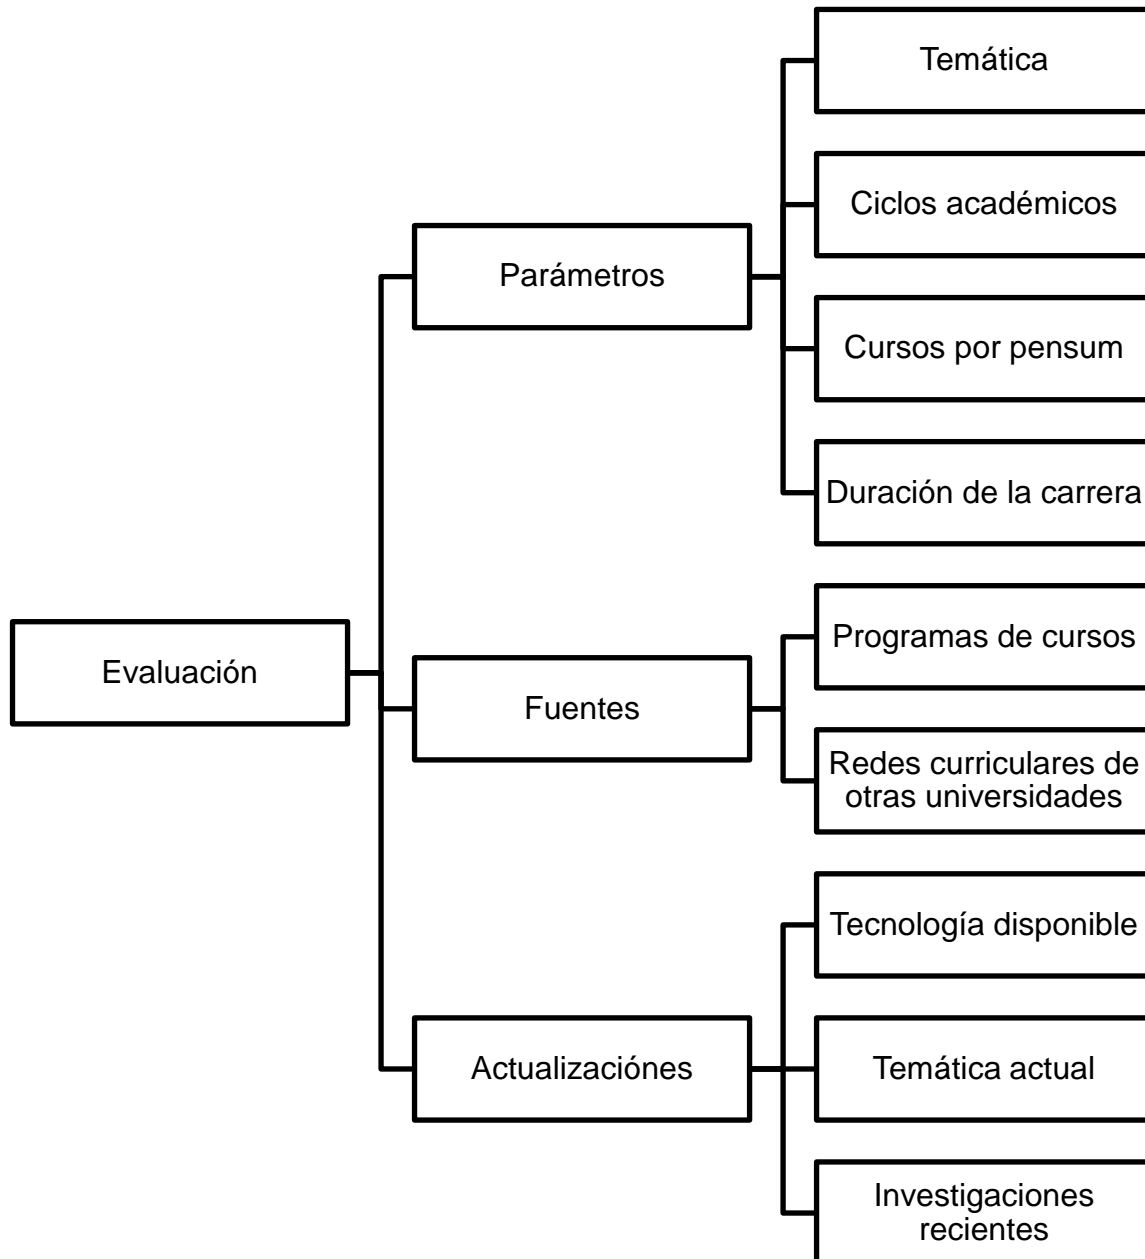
Evaluación

Parámetros

Temática

Ciclos académicos

Cursos por pensum

Duración de la carrera

Fuentes

Programas de cursos

Redes curriculares de otras universidades

Actualizaciónes

Tecnología disponible

Temática actual

Investigaciones recientes